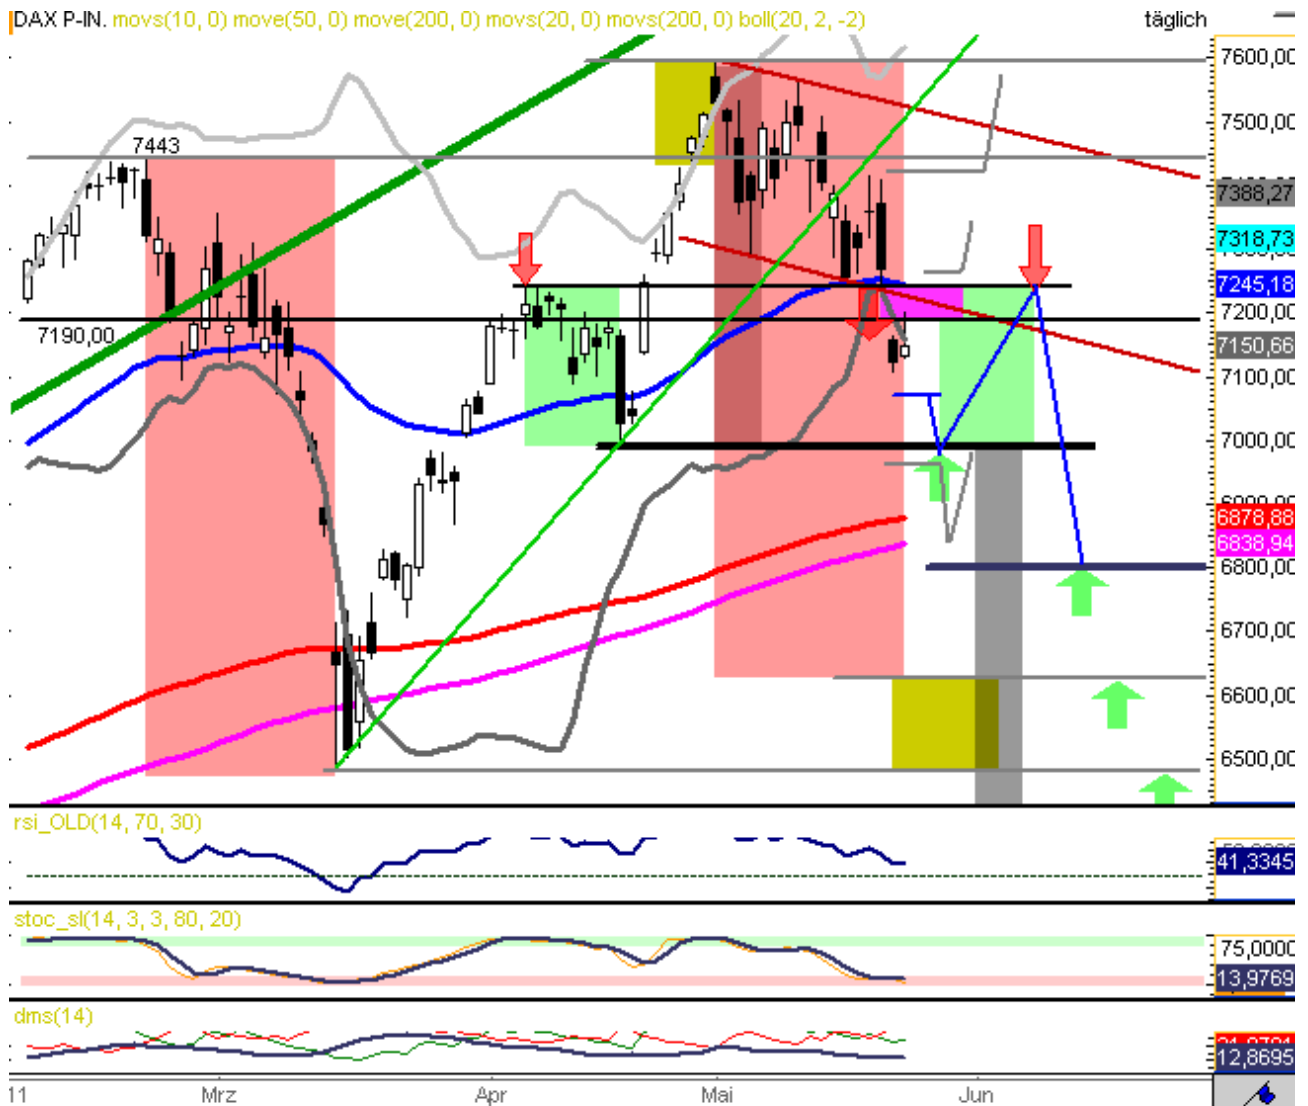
DAX P-IN. movs(10, 0) move(50, 0) move(200, 0) movs(20, 0) movs(200, 0) boll(20, 2, -2)
täglich

7443
7190,00

7600,00
7500,00
7388,27
7318,73
7245,18
7200,00
7150,66
7100,00
7000,00
6878,88
6838,94
6800,00
6700,00
6600,00
6500,00

rsi_OLD(14, 70, 30)
41,3345

stoc_sl(14, 3, 3, 80, 20)
75,0000
13,9769

dms(14)
12,8695

11
Mrz
Apr
Mai
Jun